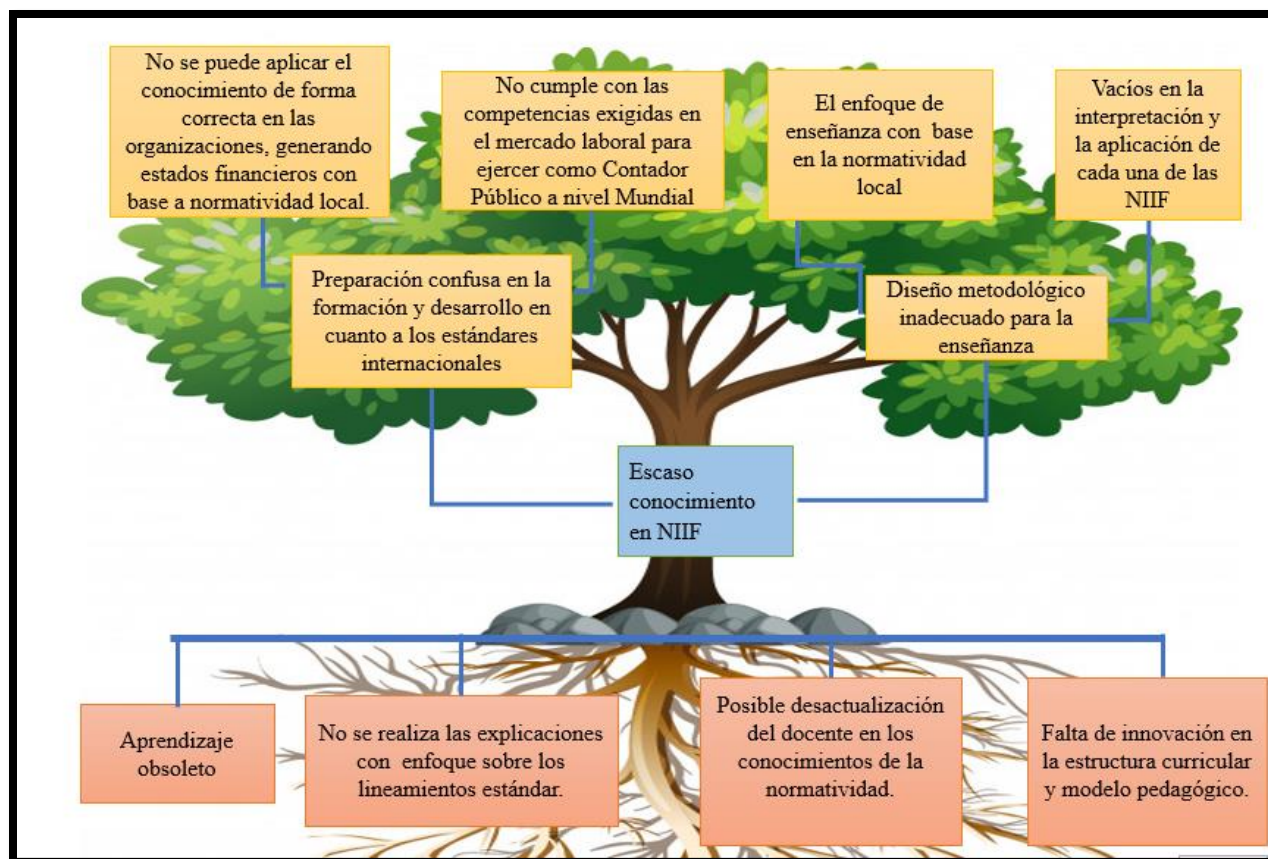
No se puede aplicar el conocimiento de forma correcta en las organizaciones, generando estados financieros con base a normatividad local.

No cumple con las competencias exigidas en el mercado laboral para ejercer como Contador Público a nivel Mundial

El enfoque de enseñanza con base en la normatividad local

Vacíos en la interpretación y la aplicación de cada una de las NIIF

Preparación confusa en la formación y desarrollo en cuanto a los estándares internacionales

Diseño metodológico inadecuado para la enseñanza

Escaso conocimiento en NIIF

Aprendizaje obsoleto

No se realiza las explicaciones con enfoque sobre los lineamientos estándar.

Posible desactualización del docente en los conocimientos de la normatividad.

Falta de innovación en la estructura curricular y modelo pedagógico.